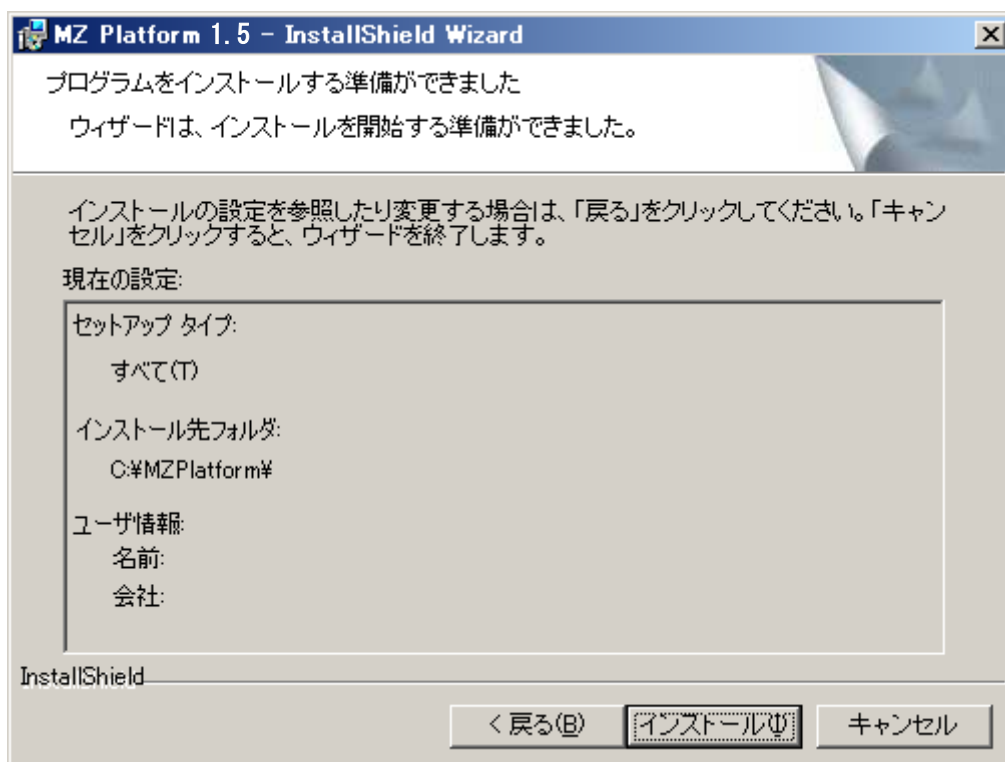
MZ Platform 1.5 - InstallShield Wizard

プログラムをインストールする準備ができました

ウィザードは、インストールを開始する準備ができました。

インストールの設定を参照したり変更する場合は、「戻る」をクリックしてください。「キャンセル」をクリックすると、ウィザードを終了します。

現在の設定:

セットアップ タイプ:

すべて(T)

インストール先フォルダ:

C:¥MZPlatform¥

ユーザ情報:

名前:

会社:

InstallShield

< 戻る(B)

インストール(I)

キャンセル